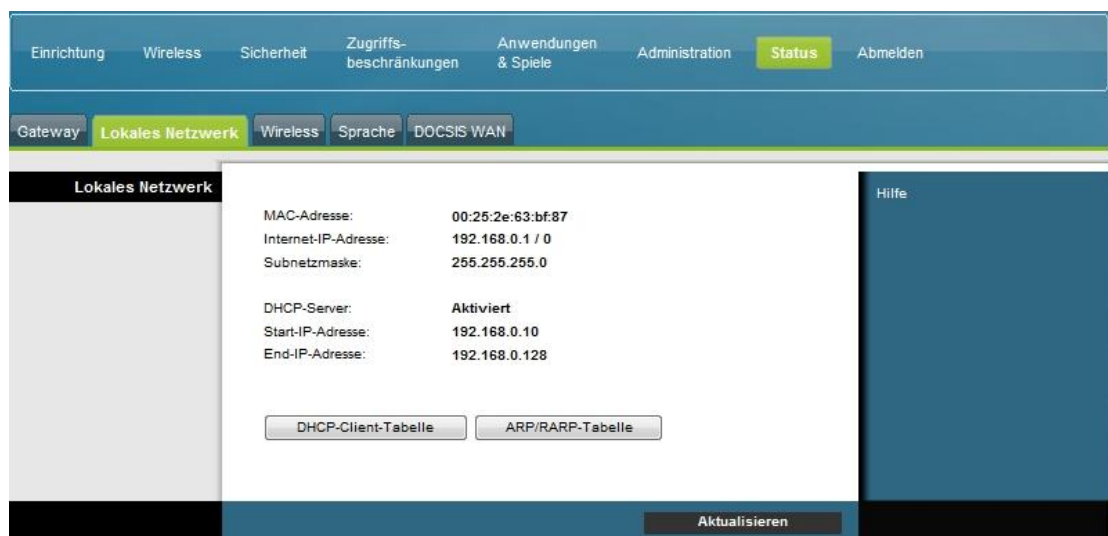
Einrichtung Wireless Sicherheit Zugriffsbeschränkungen Anwendungen & Spiele Administration Status Abmelden

Gateway Lokales Netzwerk Wireless Sprache DOCSIS WAN

Lokales Netzwerk

| | |
|---|---|
| MAC-Adresse: | 00:25:2e:63:bf:87 |
| Internet-IP-Adresse: | 192.168.0.1 / 0 |
| Subnetzmaske: | 255.255.255.0 |
| DHCP-Server: | Aktiviert |
| Start-IP-Adresse: | 192.168.0.10 |
| End-IP-Adresse: | 192.168.0.128 |

DHCP-Client-Tabelle ARP/RARP-Tabelle

Hilfe

Aktualisieren